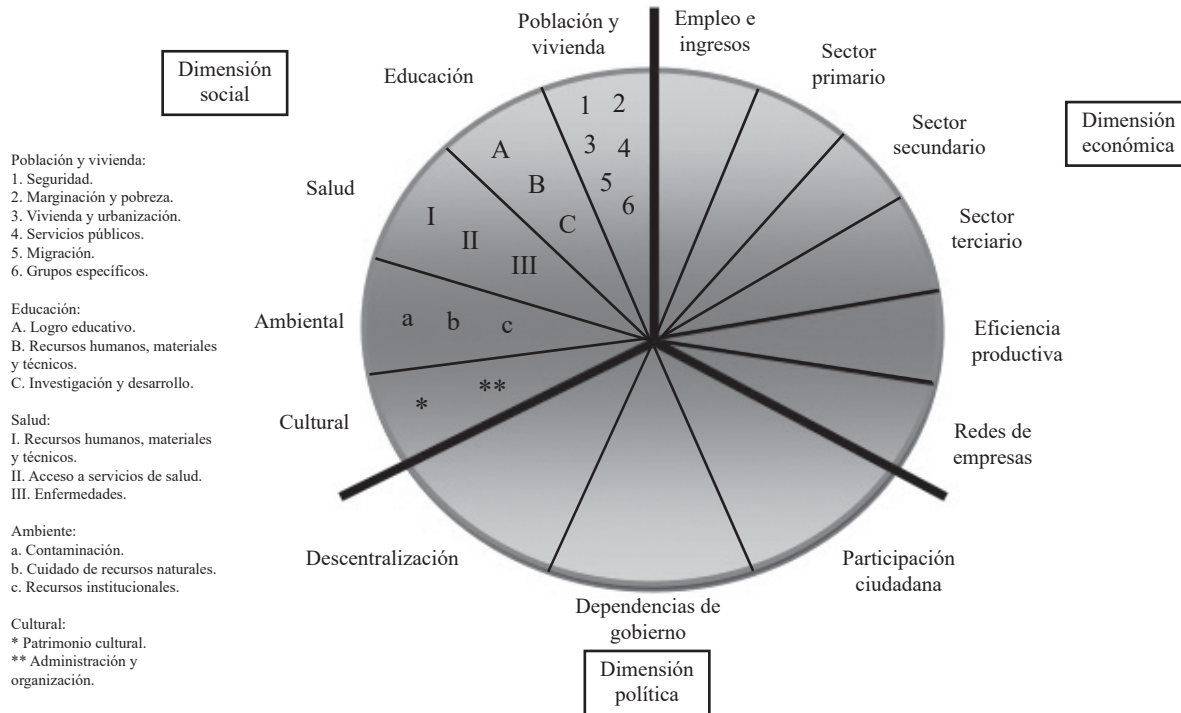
Dimensión social

Población y vivienda:
1. Seguridad.
2. Marginación y pobreza.
3. Vivienda y urbanización.
4. Servicios públicos.
5. Migración.
6. Grupos específicos.

Educación:
A. Logro educativo.
B. Recursos humanos, materiales y técnicos.
C. Investigación y desarrollo.

Salud:
I. Recursos humanos, materiales y técnicos.
II. Acceso a servicios de salud.
III. Enfermedades.

Ambiente:
a. Contaminación.
b. Cuidado de recursos naturales.
c. Recursos institucionales.

Cultural:
* Patrimonio cultural.
** Administración y organización.

Educación

Población y vivienda

Empleo e ingresos

Sector primario

Dimensión económica

Sector secundario

Sector terciario

Eficiencia productiva

Redes de empresas

Participación ciudadana

Dependencias de gobierno

Dimensión política

Descentralización

Cultural

Ambiental

Salud

1 2
3 4
5
6

A
B
C

I
II
III

a b c

* **